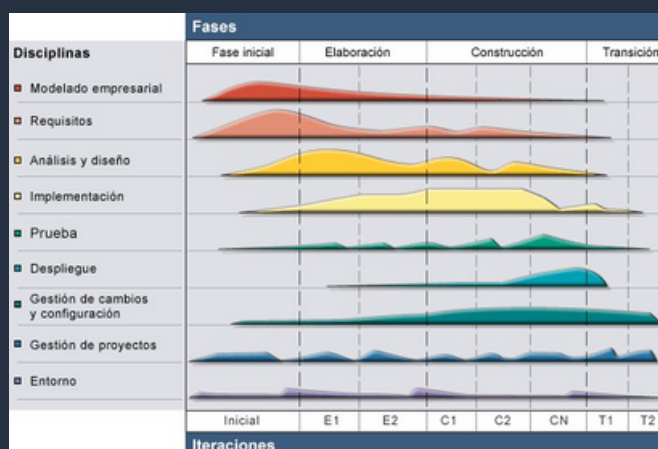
Fases

Disciplinas

| Fase inicial | Elaboración | Construcción | Transición |
|---|---|---|---|

Modelado empresarial

Requisitos

Análisis y diseño

Implementación

Prueba

Despliegue

Gestión de cambios y configuración

Gestión de proyectos

Entorno

| Inicial | E1 | E2 | C1 | C2 | CN | T1 | T2 |
|---|---|---|---|---|---|---|---|

Iteraciones